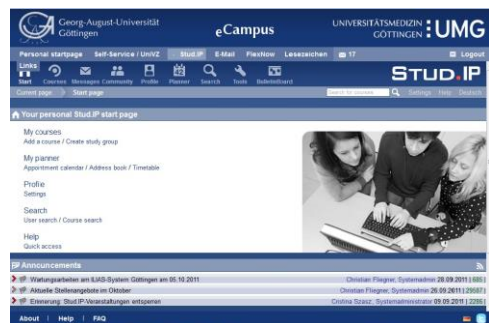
Georg-August-Universität Göttingen

eCampus

UNIVERSITÄTSMEDIZIN GÖTTINGEN UMG

Personal startpage Self-Service / UniVZ Stud.IP E-Mail FlexNow Lesezeichen 17 Logout

Links

Start Courses Messages Community Profile Planner Search Tools Bulletinboard

STUD.IP

Current page: Start page

Search for courses Settings Help Deutsch

Your personal Stud.IP start page

My courses
Add a course / Create study group

My planner
Appointment calendar / Address book / Timetable

Profile
Settings

Search
User search / Course search

Help
Quick access

Announcements

Wartungsarbeiten am ILIAS-System Göttingen am 05.10.2011 Christian Fliegner, Systemadmin 28.09.2011 | 685 |

Aktuelle Stellenangebote im Oktober Christian Fliegner, Systemadmin 26.09.2011 | 29687 |

Erinnerung: Stud.IP-Veranstaltungen entsperren Cristina Szasz, Systemadministrator 09.09.2011 | 2205 |

About | Help | FAQ